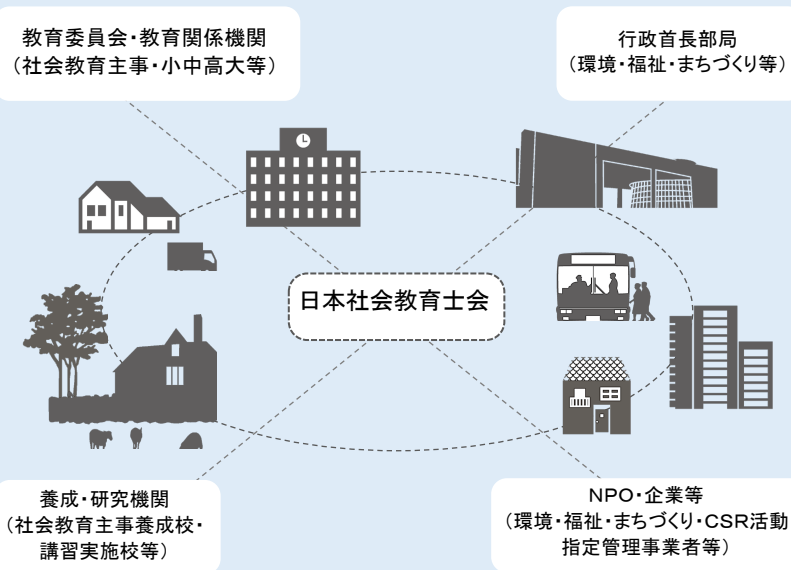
教育委員会・教育関係機関
（社会教育主事・小中高大等）

行政首長部局
（環境・福祉・まちづくり等）

日本社会教育士会

養成・研究機関
（社会教育主事養成校・講習実施校等）

NPO・企業等
（環境・福祉・まちづくり・CSR活動
指定管理事業者等）